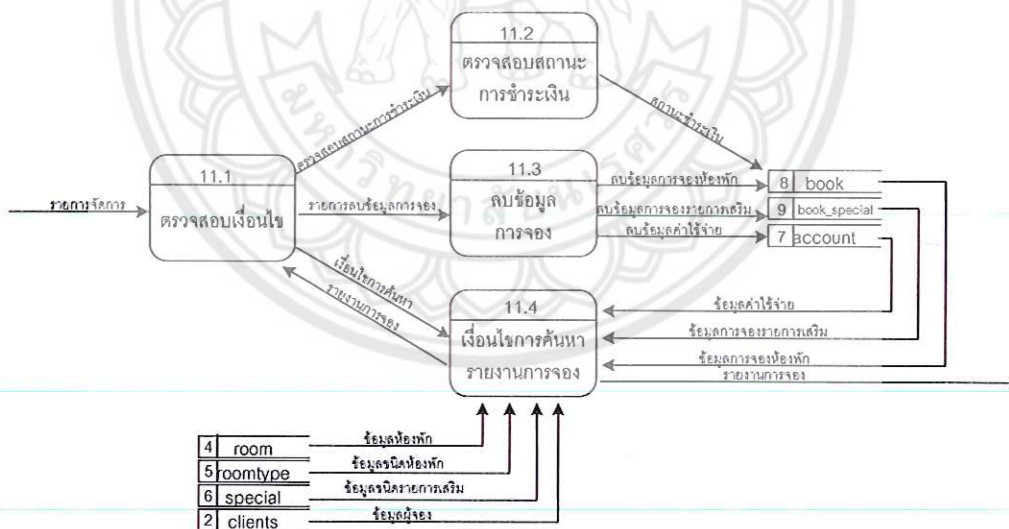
11.2
ตรวจสอบสถานะการชำระเงิน

ตรวจสอบสถานะการชำระเงิน

สถานะชำระเงิน

11.1
ตรวจสอบเงื่อนไข

รายการจัดการ

รายการลบข้อมูลการจอง

11.3
ลบข้อมูลการจอง

ลบข้อมูลการจองห้องพัก

ลบข้อมูลการจองรายการเสริม

ลบข้อมูลค่าใช้จ่าย

| 8 | book |
|---|---|
| 9 | book_special |
| 7 | account |

เงื่อนไขการค้นหา

รายงานการจอง

11.4
เงื่อนไขการค้นหารายงานการจอง

ข้อมูลค่าใช้จ่าย

ข้อมูลการจองรายการเสริม

ข้อมูลการจองห้องพัก

รายงานการจอง

| 4 | room |
|---|---|
| 5 | roomtype |
| 6 | special |
| 2 | clients |

ข้อมูลห้องพัก

ข้อมูลชนิดห้องพัก

ข้อมูลชนิดรายการเสริม

ข้อมูลผู้จอง